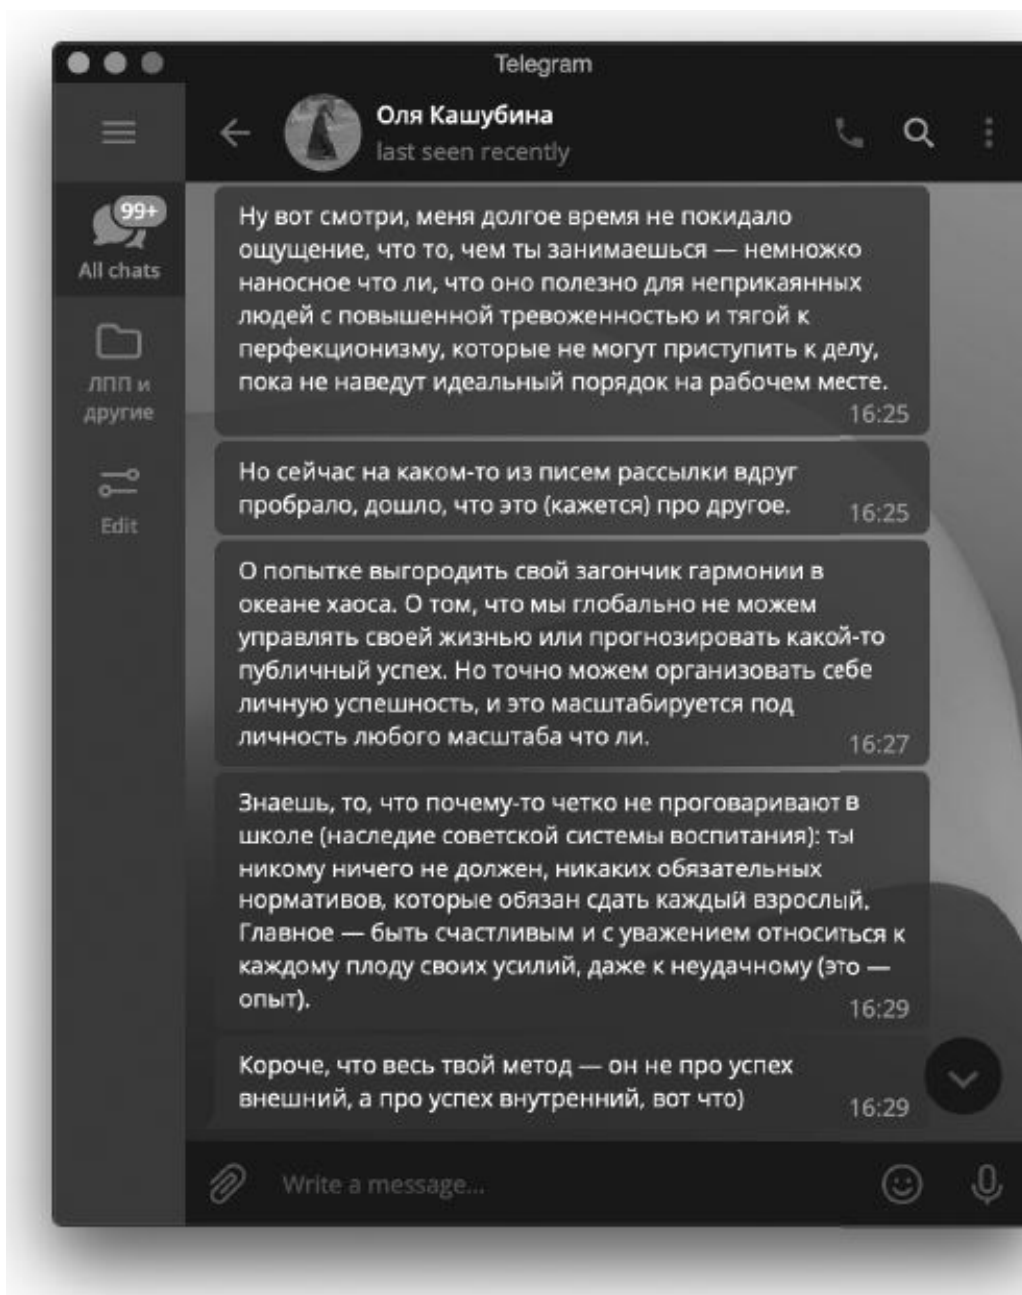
Telegram

Оля Кашубина
last seen recently

99+
All chats

ЛПП и другие

Edit

Ну вот смотри, меня долгое время не покидало ощущение, что то, чем ты занимаешься — немножко наносное что ли, что оно полезно для неприкаянных людей с повышенной тревоженностью и тягой к перфекционизму, которые не могут приступить к делу, пока не наведут идеальный порядок на рабочем месте.
16:25

Но сейчас на каком-то из писем рассылки вдруг пробрало, дошло, что это (кажется) про другое.
16:25

О попытке выгородить свой загончик гармонии в океане хаоса. О том, что мы глобально не можем управлять своей жизнью или прогнозировать какой-то публичный успех. Но точно можем организовать себе личную успешность, и это масштабируется под личность любого масштаба что ли.
16:27

Знаешь, то, что почему-то четко не проговаривают в школе (наследие советской системы воспитания): ты никому ничего не должен, никаких обязательных нормативов, которые обязан сдать каждый взрослый. Главное — быть счастливым и с уважением относиться к каждому плоду своих усилий, даже к неудачному (это — опыт).
16:29

Короче, что весь твой метод — он не про успех внешний, а про успех внутренний, вот что)
16:29

Write a message...